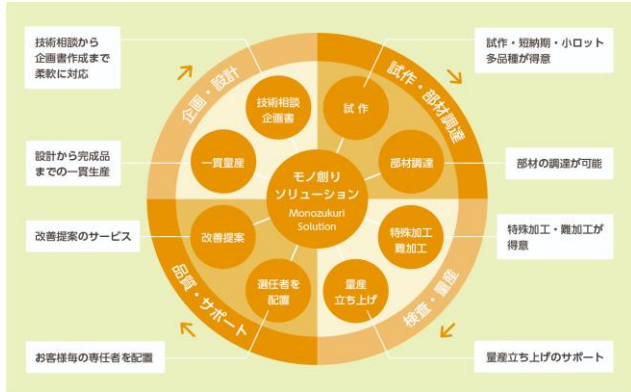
技術相談から
企画書作成まで
柔軟に対応

企画・設計

試作・短納期・小ロット
多品種が得意

試作・部材調達

技術相談
企画書

試作

設計から完成品
までの一貫生産

一貫量産

モノ創り
ソリューション
Monozukuri
Solution

部材調達

部材の調達が可能

改善提案のサービス

改善提案

特殊加工
難加工

特殊加工・難加工が
得意

選任者を
配置

量産
立ち上げ

品質・サポート

検査・量産

お客様毎の専任者を配置

量産立ち上げのサポート